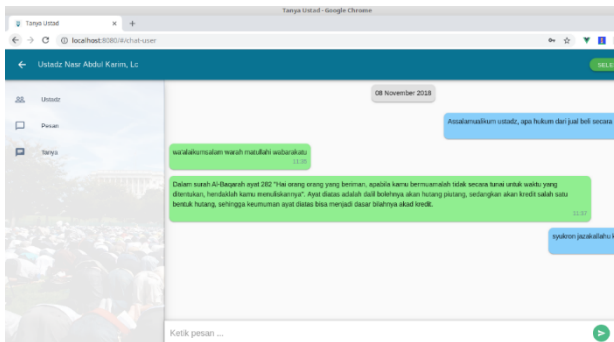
Tanya Ustad - Google Chrome

Tanya Ustad ×

localhost:8080/#/chat-user

Ustadz Nasr Abdul Karim, Lc

SELE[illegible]

Ustadz

Pesan

Tanya

08 November 2018

Assalamualaikum ustadz, apa hukum dari jual beli secara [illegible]

waalaikumsalam warah matullahi wabarakatu
11:26

Dalam surah Al-Baqarah ayat 282 "Hai orang orang yang beriman, apabila kamu bermuamalah tidak secara tunai untuk waktu yang ditentukan, hendaklah kamu menuliskannya". Ayat diatas adalah dalil bolehnya akan hutang piutang, sedangkan akan kredit salah satu bentuk hutang, sehingga keumuman ayat diatas bisa menjadi dasar bilahnya akad kredit.
11:27

syukron jazakallahu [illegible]

Ketik pesan ...